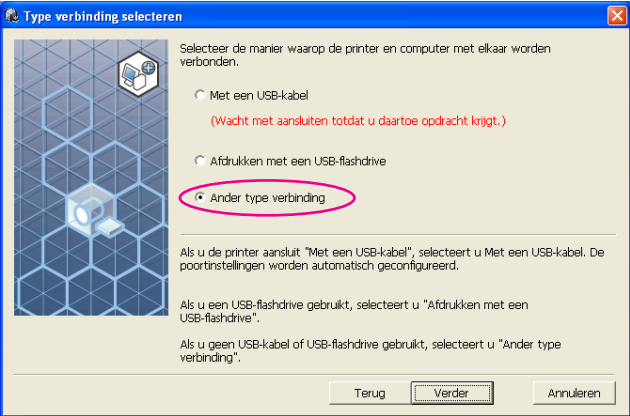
Type verbinding selecteren

Selecteer de manier waarop de printer en computer met elkaar worden verbonden.

Met een USB-kabel

(Wacht met aansluiten totdat u daartoe opdracht krijgt.)

Afdrukken met een USB-flashdrive

Ander type verbinding

Als u de printer aansluit "Met een USB-kabel", selecteert u Met een USB-kabel. De poortinstellingen worden automatisch geconfigureerd.

Als u een USB-flashdrive gebruikt, selecteert u "Afdrukken met een USB-flashdrive".

Als u geen USB-kabel of USB-flashdrive gebruikt, selecteert u "Ander type verbinding".

Terug | Verder | Annuleren